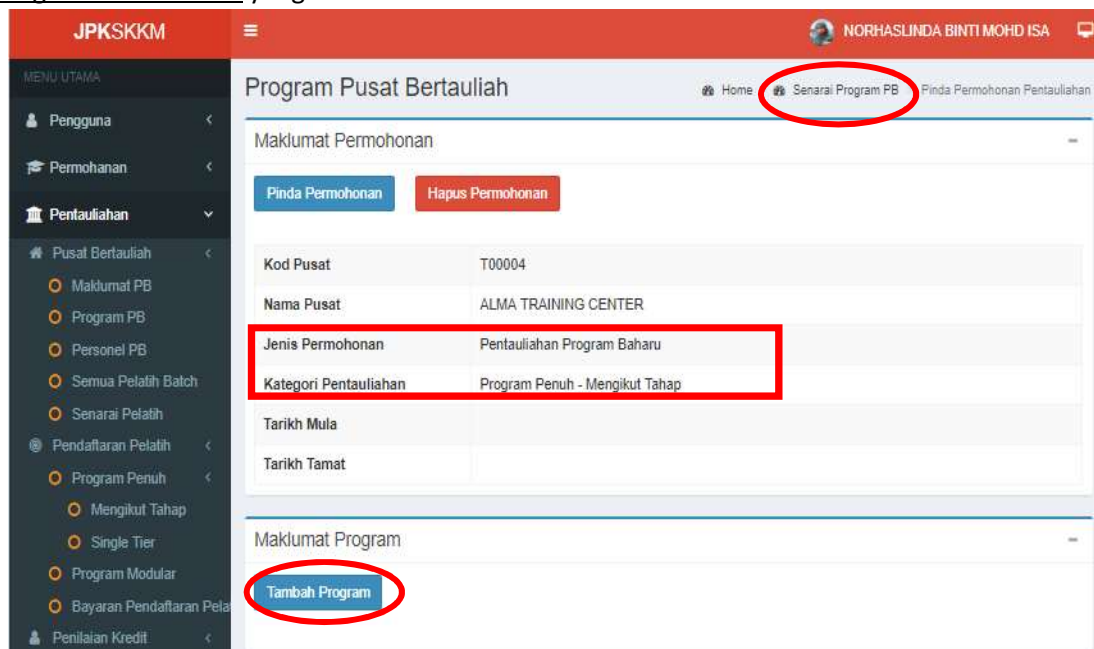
JPKSKKM

NORHASLINDA BINTI MOHD ISA

MENU UTAMA

Pengguna

Permohanan

Pentauliahan

Pusat Bertauliah

Maklumat PB

Program PB

Personel PB

Semua Pelatih Batch

Senarai Pelatih

Pendaftaran Pelatih

Program Penuh

Mengikut Tahap

Single Tier

Program Modular

Bayaran Pendaftaran Pela

Penilaian Kredit

Program Pusat Bertauliah

Home Senarai Program PB Pinda Permohonan Pentauliahan

Maklumat Permohonan

Pinda Permohonan Hapus Permohonan

| | |
|---|---|
| Kod Pusat | T00004 |
| Nama Pusat | ALMA TRAINING CENTER |
| Jenis Permohonan | Pentauliahan Program Baharu |
| Kategori Pentauliahan | Program Penuh - Mengikut Tahap |
| Tarikh Mula | |
| Tarikh Tamat | |

Maklumat Program

Tambah Program